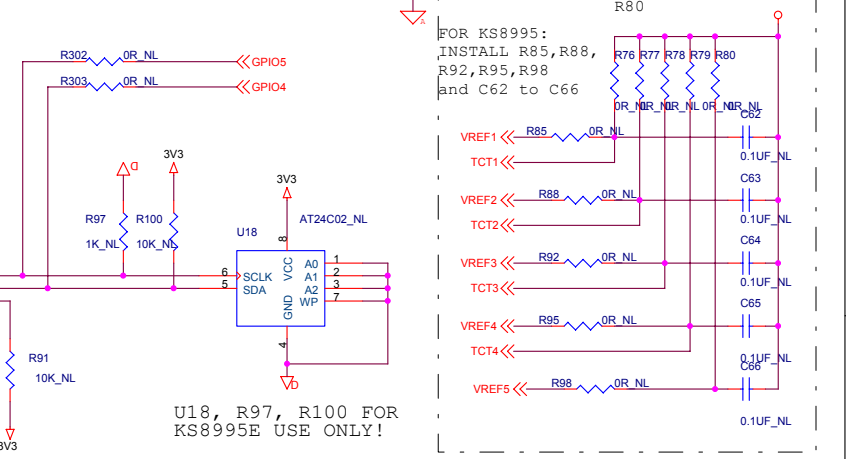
R80

FOR KS8995: INSTALL R85,R88, R92,R95,R98 and C62 to C66

R302 0R_NL GPIO5
R303 0R_NL GPIO4

R76 R77 R78 R79 R80
0R_NL 0R_NL 0R_NL 0R_NL 0R_NL

C62
VREF1 R85 0R_NL
TCT1 0.1UF_NL
C63
VREF2 R88 0R_NL
TCT2 0.1UF_NL
C64
VREF3 R92 0R_NL
TCT3 0.1UF_NL
C65
VREF4 R95 0R_NL
TCT4 0.1UF_NL
C66
VREF5 R98 0R_NL
0.1UF_NL

3V3
3V3
AT24C02_NL
U18
R97 R100
1K_NL 10K_NL
8 VCC
6 SCLK
5 SDA
A0 1
A1 2
A2 3
WP 7
GND 4

R91
10K_NL
3V3

U18, R97, R100 FOR KS8995E USE ONLY!